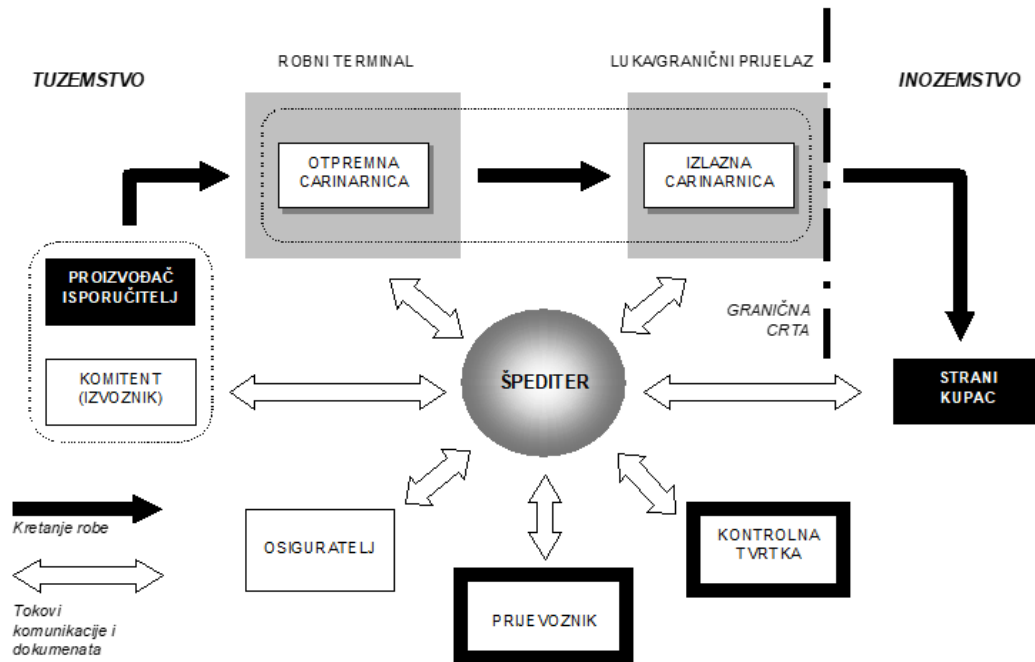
TUZEMSTVO

ROBNI TERMINAL

LUKA/GRANIČNI PRIJELAZ

INOZEMSTVO

OTPREMNA CARINARNICA

IZLAZNA CARINARNICA

PROIZVOĐAČ ISPORUČITELJ

KOMITENT (IZVOZNIK)

GRANIČNA CRTA

ŠPEDITER

STRANI KUPAC

Kretanje robe

OSIGURATELJ

KONTROLNA TVRTKA

Tokovi komunikacije i dokumenata

PRIJEVOZNIK